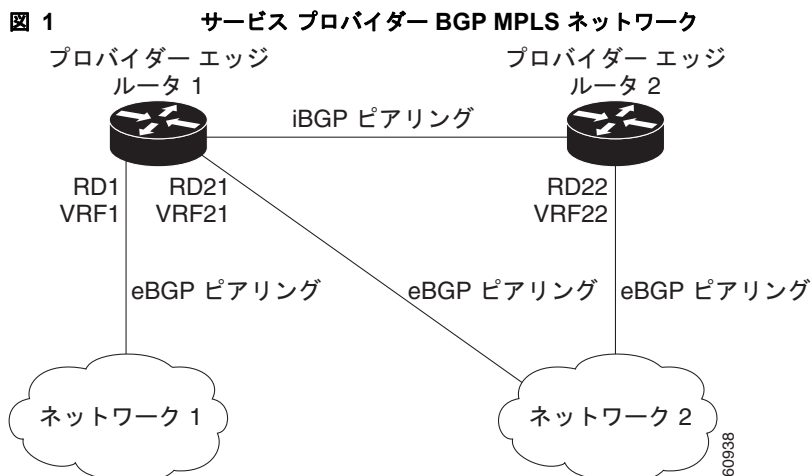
図 1　　サービス プロバイダー BGP MPLS ネットワーク

プロバイダー エッジ ルータ 1

プロバイダー エッジ ルータ 2

iBGP ピアリング

RD1 VRF1

RD21 VRF21

RD22 VRF22

eBGP ピアリング

eBGP ピアリング

eBGP ピアリング

ネットワーク 1

ネットワーク 2

60938